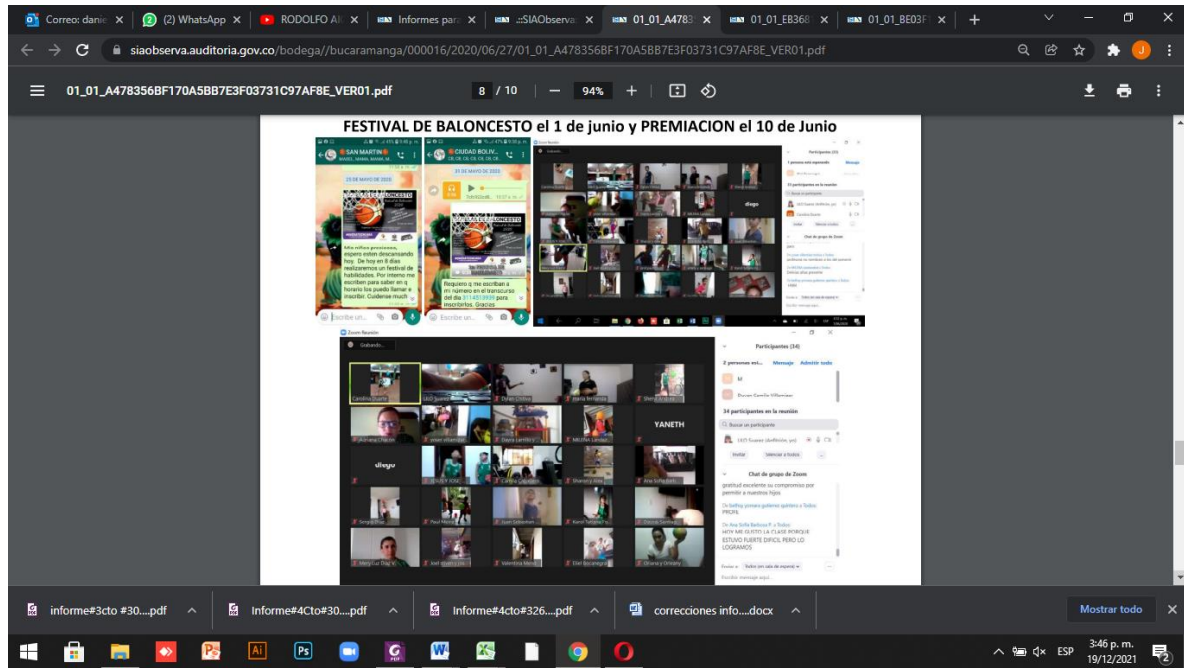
Correo: danie × (2) WhatsApp × RODOLFO AL × Informes par × :SIAObserva × 01_01_A4783 × 01_01_EB368 × 01_01_BE03F ×

siaobserva.auditoria.gov.co/bodega//bucaramanga/000016/2020/06/27/01_01_A478356BF170A5BB7E3F03731C97AF8E_VER01.pdf

01_01_A478356BF170A5BB7E3F03731C97AF8E_VER01.pdf 8 / 10 94%

FESTIVAL DE BALONCESTO el 1 de junio y PREMIACION el 10 de Junio

SAN MARTIN

CIUDAD BOLIV...

25 DE MAYO DE 2020

31 DE MAYO DE 2020

Mis niños preciosos, espero estén descansando hoy. De hoy en 8 días realizaremos un festival de habilidades. Por interno me escriben para saber en q horario los puedo llamar e inscribir. Cuídense much

Requiero q me escriban a mi número en el transcurso del día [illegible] para inscribirlos. Gracias

Escribe un...

Escribe un...

diego

Participantes (34)

YANETH

diego

Chat de grupo de Zoom

gratitud excelente su compromiso por permitir a nuestros hijos

HOY ME GUSTO LA CLASE PORQUE ESTUVO FUERTE DIFICIL PERO LO LOGRAMOS

informe#3cto #30....pdf

Informe#4Cto#30....pdf

Informe#4cto#326....pdf

correcciones info....docx

Mostrar todo

ESP 3:46 p. m. 19/12/2021